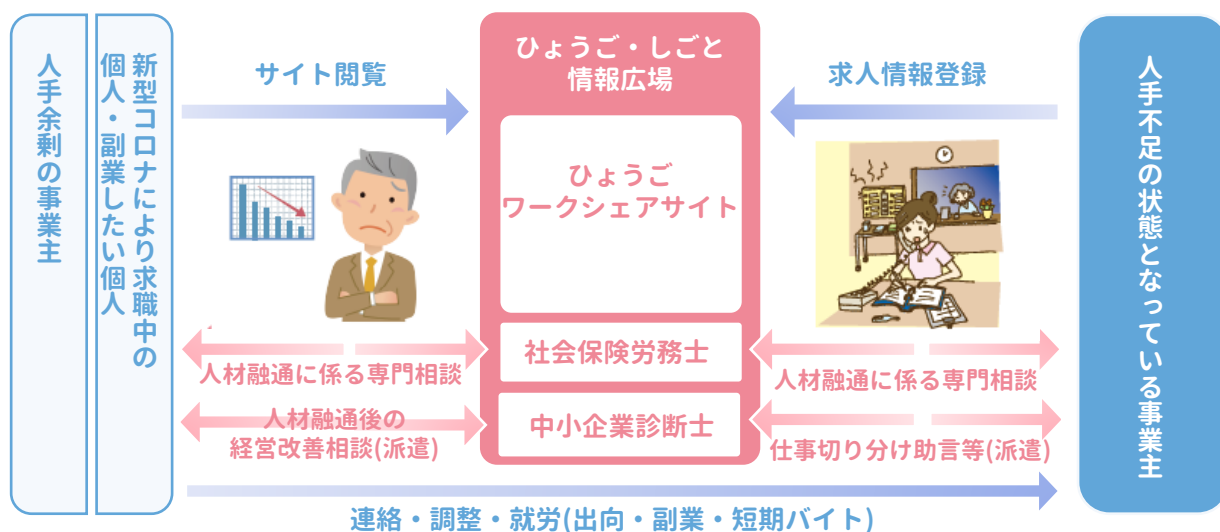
人手余剰の事業主

新型コロナにより求職中の個人・副業したい個人

サイト閲覧

ひょうご・しごと情報広場

ひょうごワークシェアサイト

社会保険労務士

中小企業診断士

求人情報登録

人手不足の状態となっている事業主

人材融通に係る専門相談

人材融通後の経営改善相談(派遣)

人材融通に係る専門相談

仕事切り分け助言等(派遣)

連絡・調整・就労(出向・副業・短期バイト)